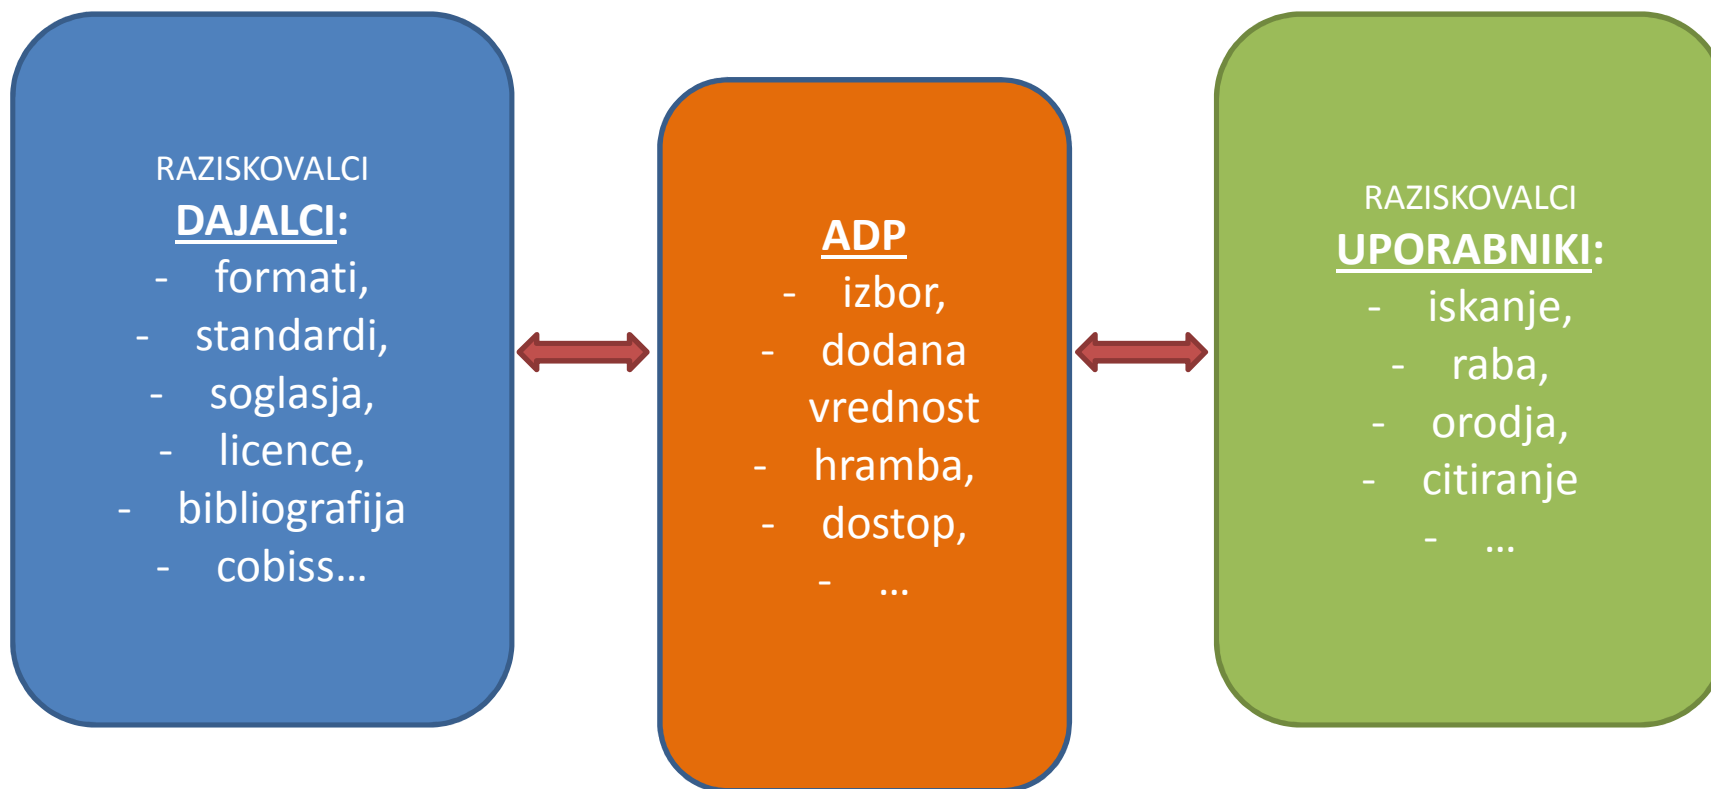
RAZISKOVALCI
DAJALCI:
- formati,
- standardi,
- soglasja,
- licence,
- bibliografija
- cobiss…

ADP
- izbor,
- dodana vrednost
- hramba,
- dostop,
- …

RAZISKOVALCI
UPORABNIKI:
- iskanje,
- raba,
- orodja,
- citiranje
- …